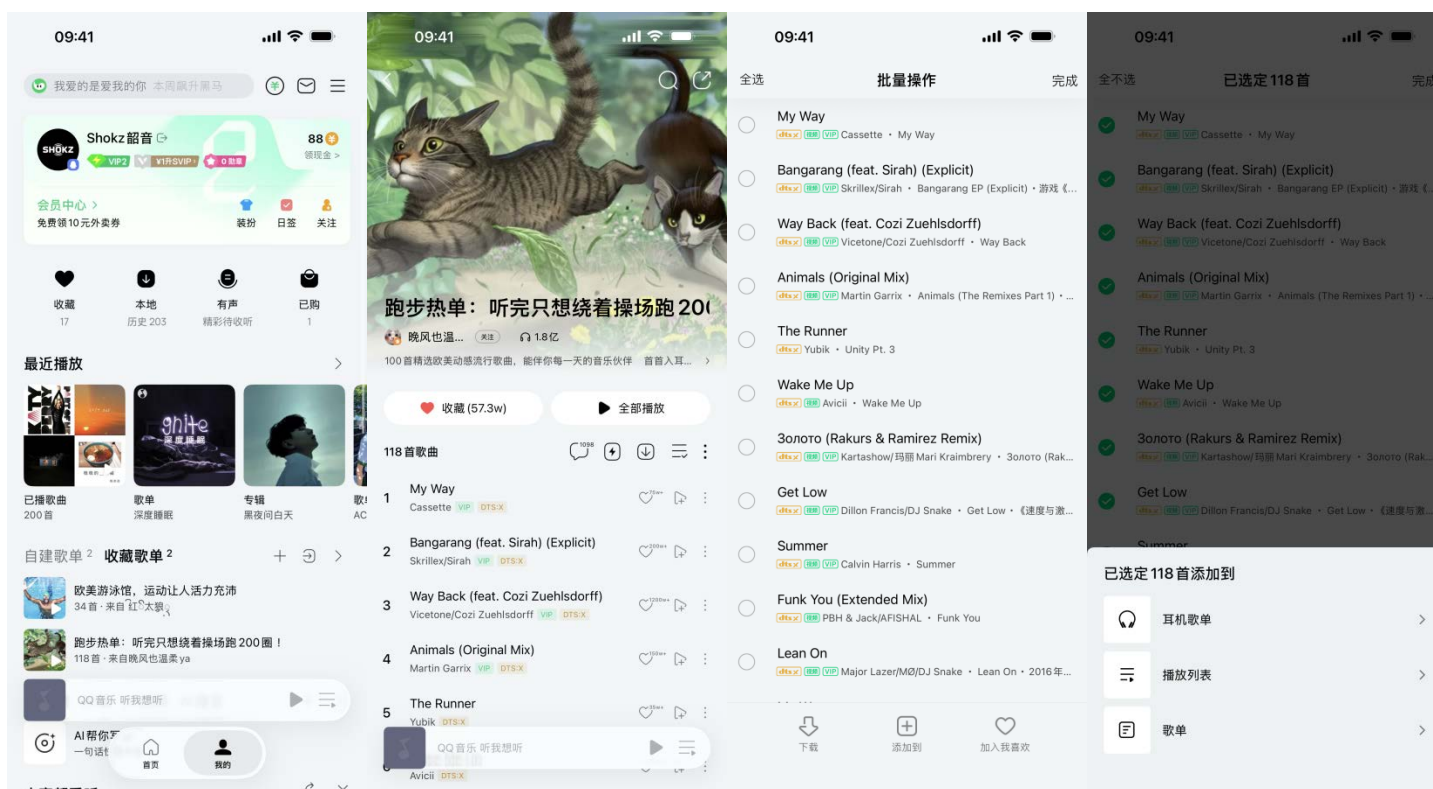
09:41

我爱的是爱我的你 本周飙升黑马

Shokz韶音
VIP2 ¥1开SVIP 0勋章
88
领现金 >

会员中心 >
免费领10元外卖券
装扮 日签 关注

收藏 17
本地 历史 203
有声 精彩待收听
已购 1

最近播放 >

已播歌曲 200首
歌单 深度睡眠
专辑 黑夜问白天
歌 AC

自建歌单 2 收藏歌单 2

欧美游泳馆，运动让人活力充沛
34首 · 来自 红 太狼

跑步热单：听完只想绕着操场跑200圈！
118首 · 来自晚风也温柔ya

QQ音乐 听我想听

AI帮你
一句话

首页 我的

09:41

跑步热单：听完只想绕着操场跑 20(
晚风也温... 关注 1.8亿
100首精选欧美动感流行歌曲，能伴你每一天的音乐伙伴 首首入耳... >

收藏 (57.3w) 全部播放

118首歌曲

1 My Way
Cassette VIP DTS:X

2 Bangarang (feat. Sirah) (Explicit)
Skrillex/Sirah VIP DTS:X

3 Way Back (feat. Cozi Zuehlsdorff)
Vicetone/Cozi Zuehlsdorff VIP DTS:X

4 Animals (Original Mix)
Martin Garrix VIP DTS:X

5 The Runner
Yubik DTS:X

QQ音乐 听我想听
Avicii DTS:X

09:41

全选 批量操作 完成

My Way
Cassette · My Way

Bangarang (feat. Sirah) (Explicit)
Skrillex/Sirah · Bangarang EP (Explicit) · 游戏《...

Way Back (feat. Cozi Zuehlsdorff)
Vicetone/Cozi Zuehlsdorff · Way Back

Animals (Original Mix)
Martin Garrix · Animals (The Remixes Part 1) · ...

The Runner
Yubik · Unity Pt. 3

Wake Me Up
Avicii · Wake Me Up

Золото (Rakurs & Ramirez Remix)
Kartashow/玛丽Mari Kraimbrery · Золото (Rak...

Get Low
Dillon Francis/DJ Snake · Get Low · 《速度与激...

Summer
Calvin Harris · Summer

Funk You (Extended Mix)
PBH & Jack/AFISHAL · Funk You

Lean On
Major Lazer/MØ/DJ Snake · Lean On · 2016年...

下载 添加到 加入我喜欢

09:41

全不选 已选定118首 完

My Way
Cassette · My Way

Bangarang (feat. Sirah) (Explicit)
Skrillex/Sirah · Bangarang EP (Explicit) · 游戏《...

Way Back (feat. Cozi Zuehlsdorff)
Vicetone/Cozi Zuehlsdorff · Way Back

Animals (Original Mix)
Martin Garrix · Animals (The Remixes Part 1) · ...

The Runner
Yubik · Unity Pt. 3

Wake Me Up
Avicii · Wake Me Up

Золото (Rakurs & Ramirez Remix)
Kartashow/玛丽Mari Kraimbrery · Золото (Rak...

Get Low
Dillon Francis/DJ Snake · Get Low · 《速度与激...

已选定118首添加到

耳机歌单 >
播放列表 >
歌单 >